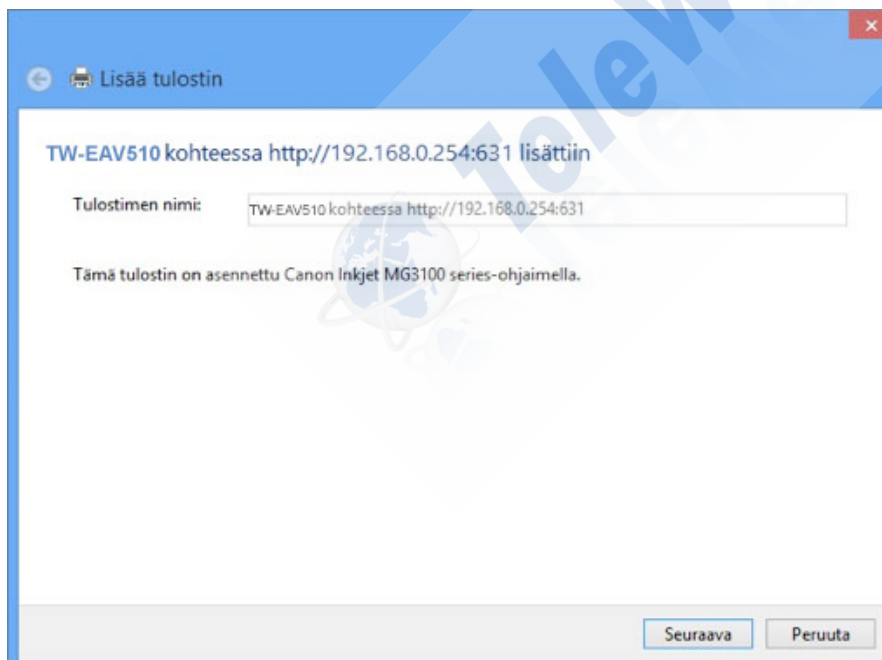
Lisää tulostin

TW-EAV510 kohteessa http://192.168.0.254:631 lisättiin

Tulostimen nimi: TW-EAV510 kohteessa http://192.168.0.254:631

Tämä tulostin on asennettu Canon Inkjet MG3100 series-ohjaimella.

Seuraava Peruuta

Telew